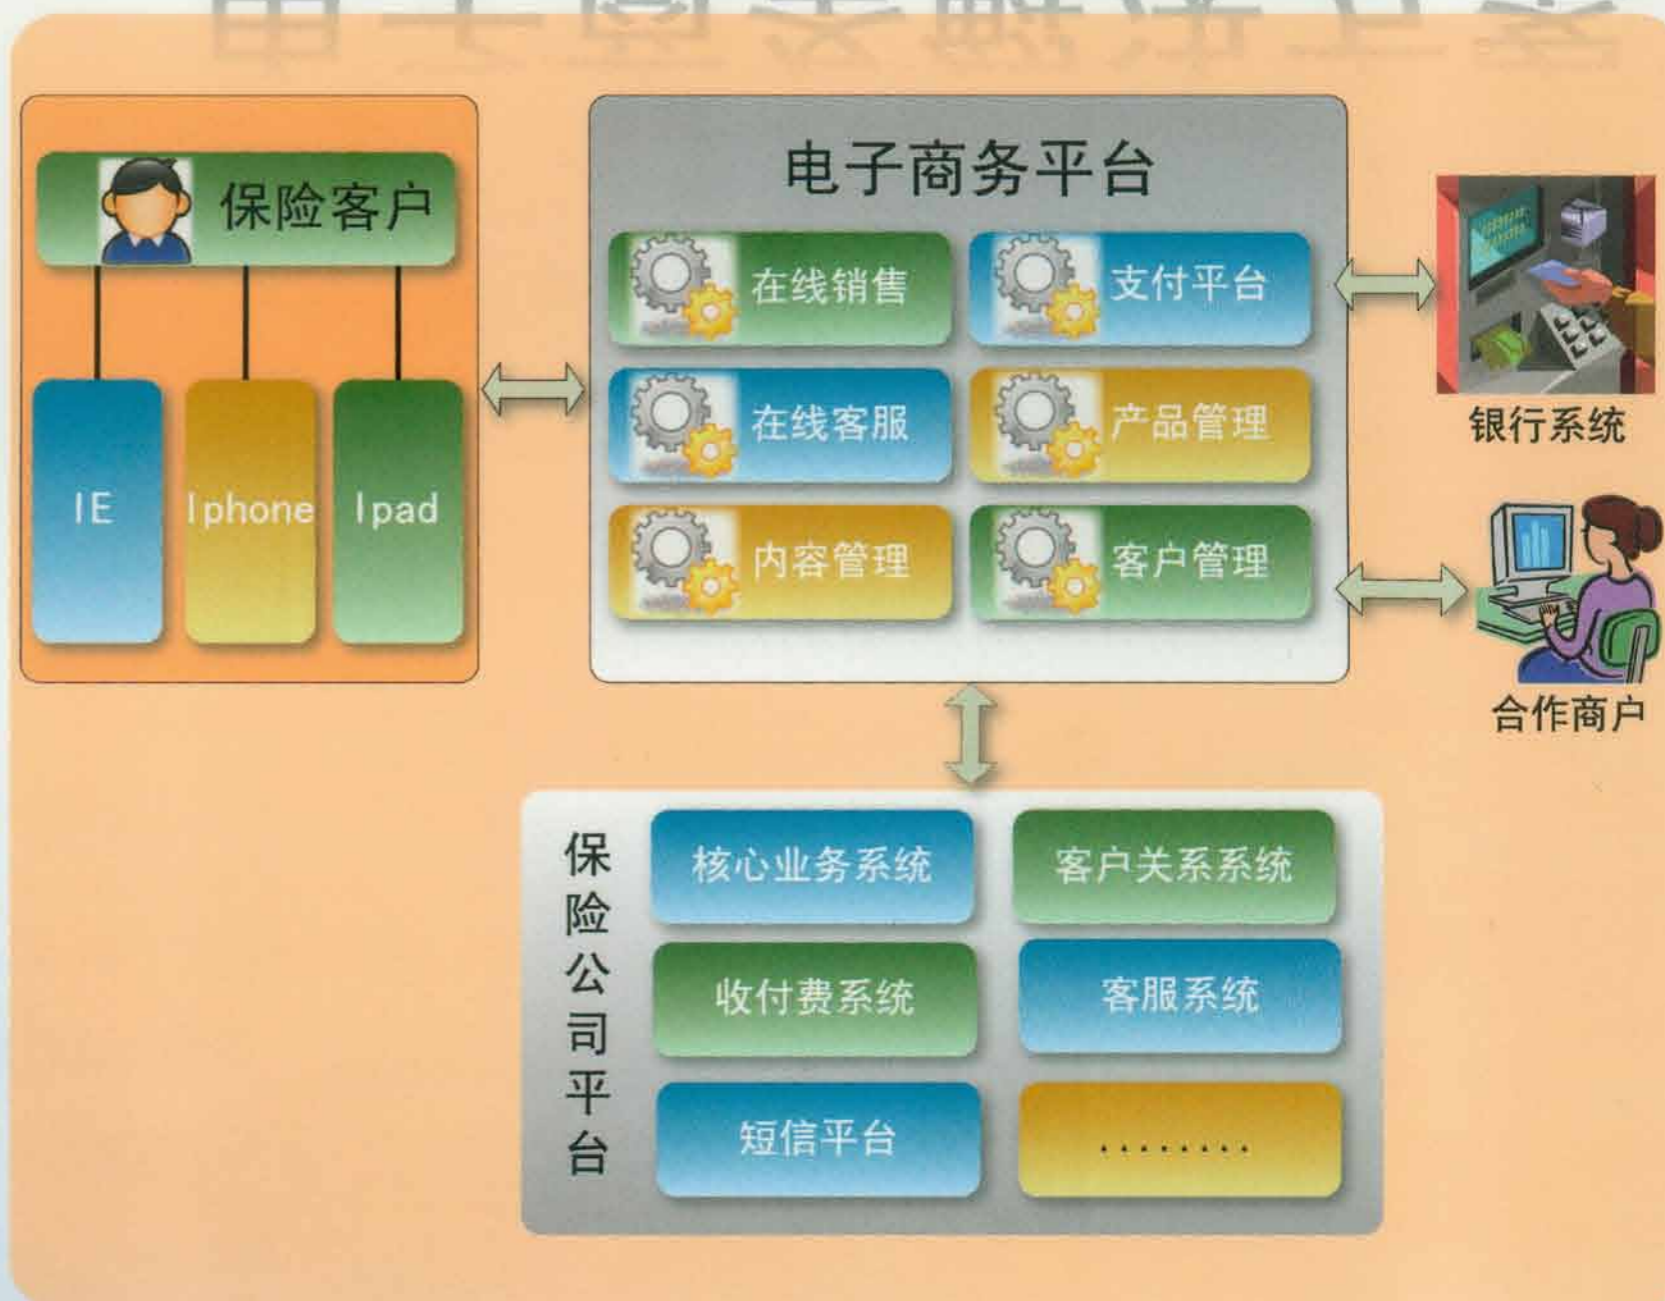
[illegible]

保险客户

IE

Iphone

Ipad

电子商务平台

在线销售

支付平台

在线客服

产品管理

内容管理

客户管理

银行系统

合作商户

保险公司平台

核心业务系统

客户关系系统

收付费系统

客服系统

短信平台

.........